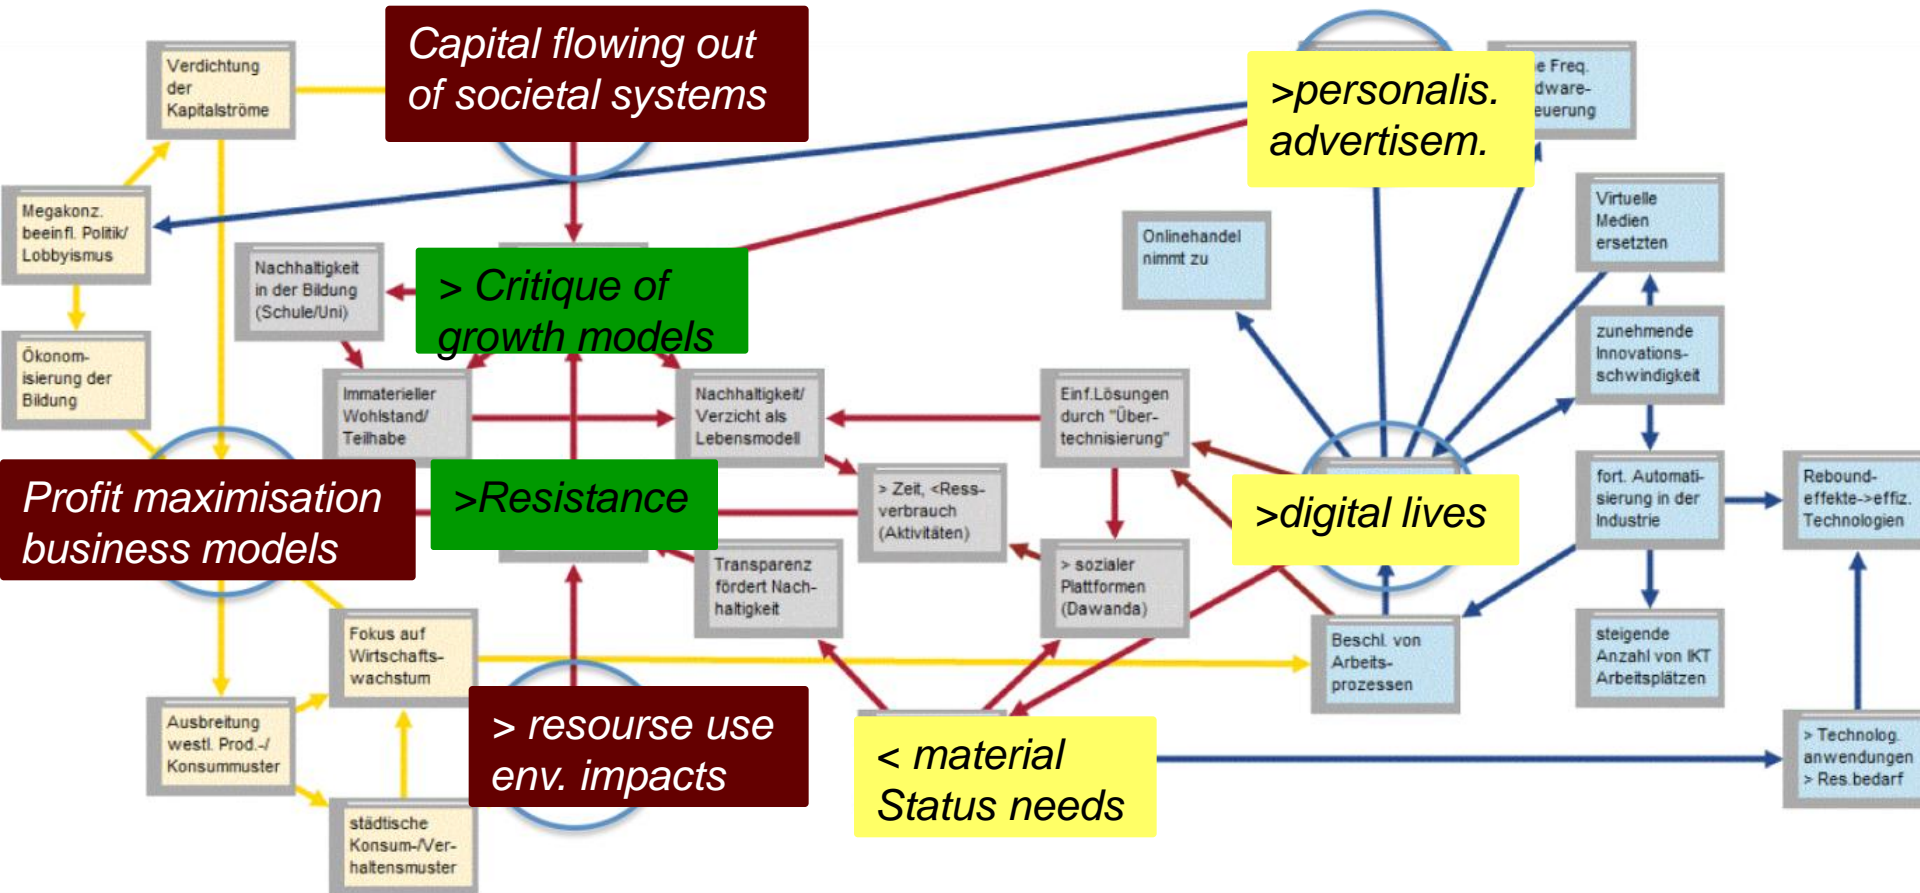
Verdichtung der Kapitalströme

Capital flowing out of societal systems

>personalis. advertisem.

e Freq. dware- euerung

Megakonz. beeinfl. Politik/ Lobbyismus

Nachhaltigkeit in der Bildung (Schule/Uni)

> Critique of growth models

Onlinehandel nimmt zu

Virtuelle Medien ersetzten

Ökonom-isierung der Bildung

zunehmende Innovations-schwindigkeit

Immaterieller Wohlstand/ Teilhabe

Nachhaltigkeit/ Verzicht als Lebensmodell

Einf.Lösungen durch "Über-technisierung"

Profit maximisation business models

>Resistance

> Zeit, <Ress-verbrauch (Aktivitäten)

>digital lives

fort. Automati-sierung in der Industrie

Rebound-effekte->effiz. Technologien

Transparenz fördert Nach-haltigkeit

> sozialer Plattformen (Dawanda)

Fokus auf Wirtschafts-wachstum

Beschl. von Arbeits-prozessen

steigende Anzahl von IKT Arbeitsplätzen

Ausbreitung westl. Prod.-/ Konsummuster

> resourse use env. impacts

< material Status needs

> Technolog. anwendungen > Res.bedarf

städtische Konsum-/Ver-haltensmuster